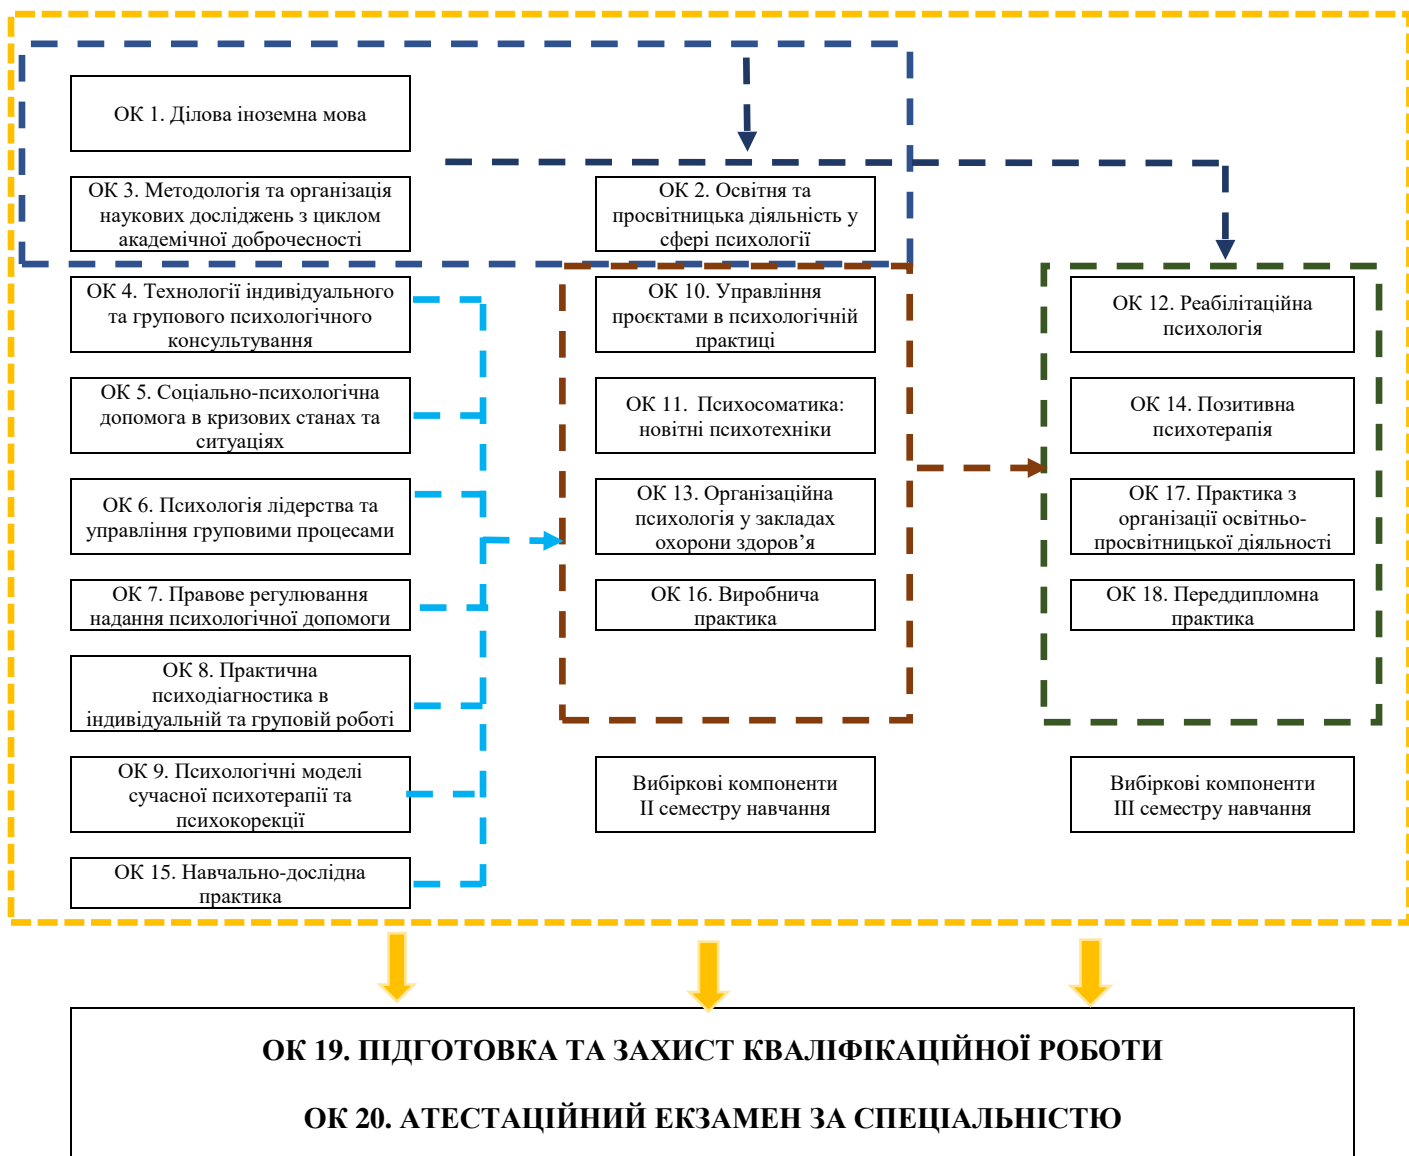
ОК 1. Ділова іноземна мова

ОК 3. Методологія та організація наукових досліджень з циклом академічної доброчесності

ОК 2. Освітня та просвітницька діяльність у сфері психології

ОК 4. Технології індивідуального та групового психологічного консультування

ОК 5. Соціально-психологічна допомога в кризових станах та ситуаціях

ОК 6. Психологія лідерства та управління груповими процесами

ОК 7. Правове регулювання надання психологічної допомоги

ОК 8. Практична психодіагностика в індивідуальній та груповій роботі

ОК 9. Психологічні моделі сучасної психотерапії та психокорекції

ОК 15. Навчально-дослідна практика

ОК 10. Управління проєктами в психологічній практиці

ОК 11. Психосоматика: новітні психотехніки

ОК 13. Організаційна психологія у закладах охорони здоров’я

ОК 16. Виробнича практика

Вибіркові компоненти II семестру навчання

ОК 12. Реабілітаційна психологія

ОК 14. Позитивна психотерапія

ОК 17. Практика з організації освітньо-просвітницької діяльності

ОК 18. Переддипломна практика

Вибіркові компоненти III семестру навчання

ОК 19. ПІДГОТОВКА ТА ЗАХИСТ КВАЛІФІКАЦІЙНОЇ РОБОТИ

ОК 20. АТЕСТАЦІЙНИЙ ЕКЗАМЕН ЗА СПЕЦІАЛЬНІСТЮ